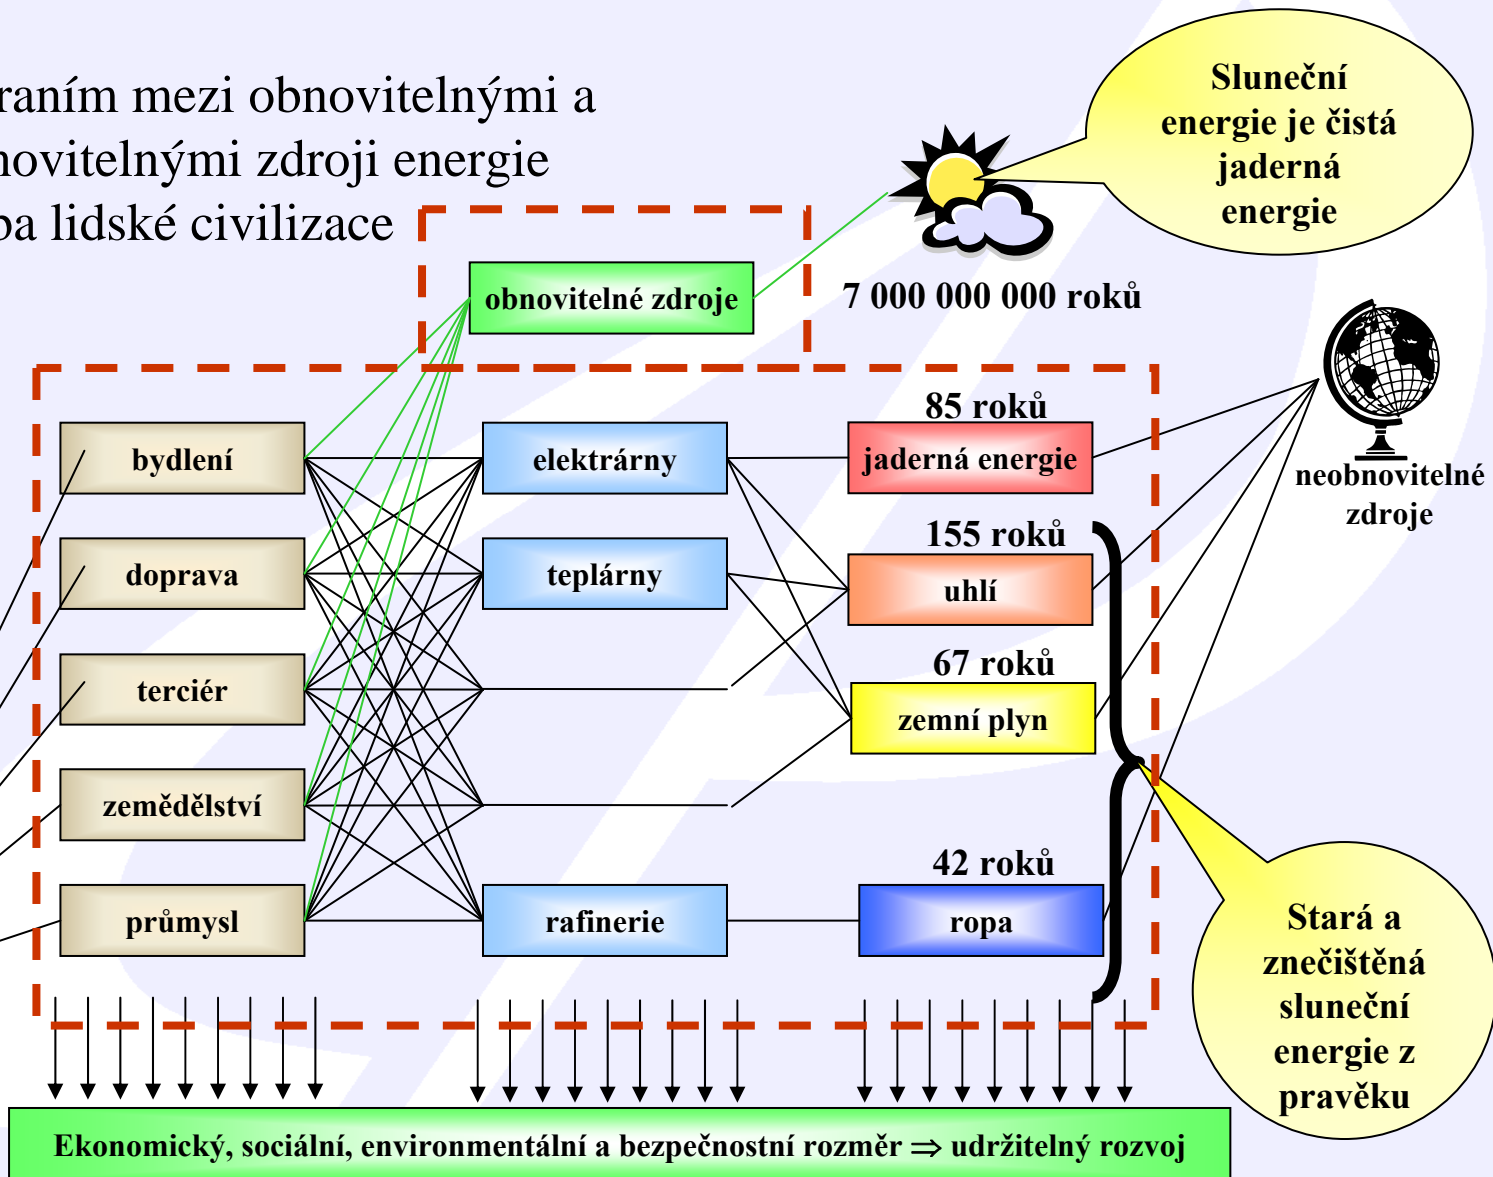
raním mezi obnovitelnými a
novitelnými zdroji energie
pa lidské civilizace

Sluneční energie je čistá jaderná energie

obnovitelné zdroje

7 000 000 000 roků

neobnovitelné zdroje

bydlení
doprava
terciér
zemědělství
průmysl

elektrárny
teplárny
rafinerie

85 roků
jaderná energie
155 roků
uhlí
67 roků
zemní plyn
42 roků
ropa

Stará a znečištěná sluneční energie z pravěku

Ekonomický, sociální, environmentální a bezpečnostní rozměr $\Rightarrow$ udržitelný rozvoj